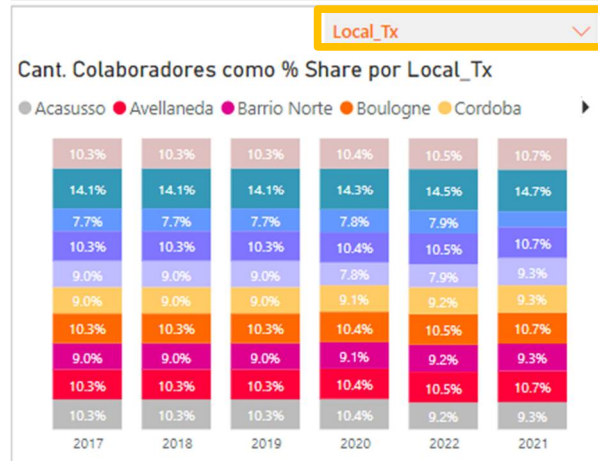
Local_Tx

Cant. Colaboradores como % Share por Local_Tx

Acasusso Avellaneda Barrio Norte Boulogne Cordoba

| 2017 | 2018 | 2019 | 2020 | 2022 | 2021 |
|---|---|---|---|---|---|
| 10.3% | 10.3% | 10.3% | 10.4% | 10.5% | 10.7% |
| 14.1% | 14.1% | 14.1% | 14.3% | 14.5% | 14.7% |
| 7.7% | 7.7% | 7.7% | 7.8% | 7.9% | |
| 10.3% | 10.3% | 10.3% | 10.4% | 10.5% | 10.7% |
| 9.0% | 9.0% | 9.0% | 7.8% | 7.9% | 9.3% |
| 9.0% | 9.0% | 9.0% | 9.1% | 9.2% | 9.3% |
| 10.3% | 10.3% | 10.3% | 10.4% | 10.5% | 10.7% |
| 9.0% | 9.0% | 9.0% | 9.1% | 9.2% | 9.3% |
| 10.3% | 10.3% | 10.3% | 10.4% | 10.5% | 10.7% |
| 10.3% | 10.3% | 10.3% | 10.4% | 9.2% | 9.3% |